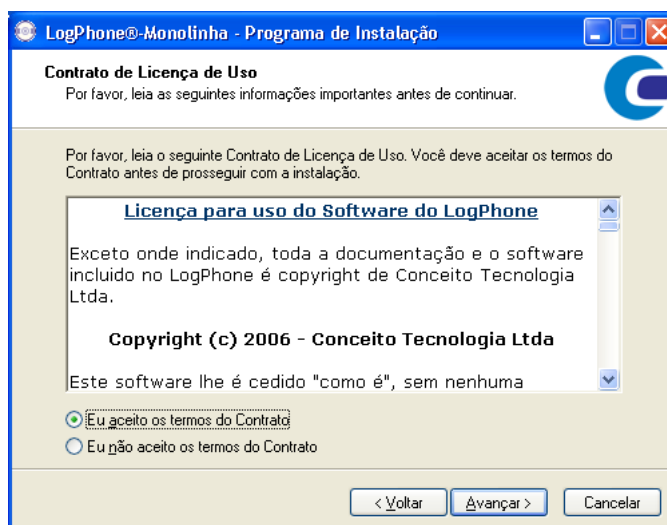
LogPhone®-Monolinha - Programa de Instalação

Contrato de Licença de Uso
Por favor, leia as seguintes informações importantes antes de continuar.

Por favor, leia o seguinte Contrato de Licença de Uso. Você deve aceitar os termos do Contrato antes de prosseguir com a instalação.

Licença para uso do Software do LogPhone

Exceto onde indicado, toda a documentação e o software incluido no LogPhone é copyright de Conceito Tecnologia Ltda.

Copyright (c) 2006 - Conceito Tecnologia Ltda

Este software lhe é cedido "como é", sem nenhuma

Eu aceito os termos do Contrato
Eu não aceito os termos do Contrato

< Voltar
Avançar >
Cancelar